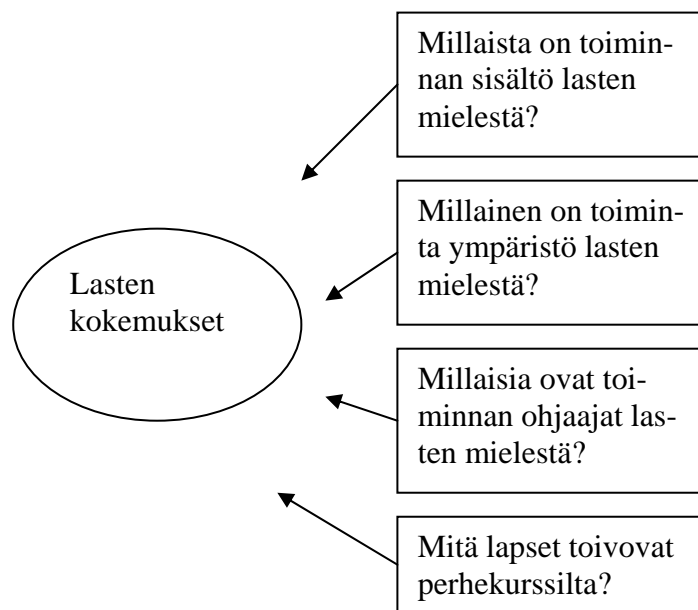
Millaista on toiminnan sisältö lasten mielestä?

Millainen on toiminta ympäristö lasten mielestä?

Lasten kokemukset

Millaisia ovat toiminnan ohjaajat lasten mielestä?

Mitä lapset toivovat perhekurssilta?